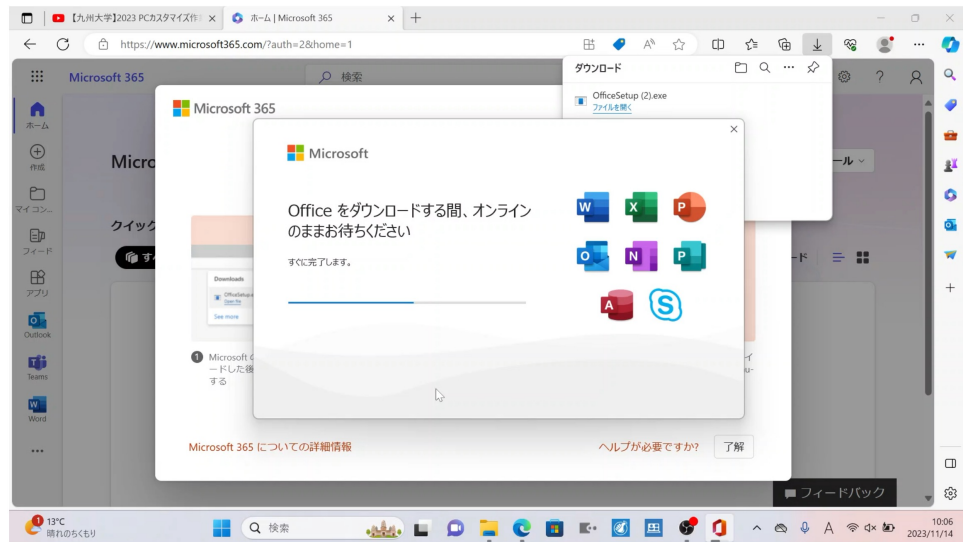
【九州大学】2023 PCカスタマイズ作
ホーム | Microsoft 365
https://www.microsoft365.com/?auth=2&home=1

Microsoft 365
検索
ダウンロード
OfficeSetup (2).exe
ファイルを開く

ホーム
作成
マイ コン...
フィード
アプリ
Outlook
Teams
Word

Microsoft 365
Micro
クイック
ール
ード

Downloads
OfficeSetup
Open file
See more

Microsoft
ードした後
する

Microsoft
Office をダウンロードする間、オンラインのままお待ちください
すぐに完了します。

Microsoft 365 についての詳細情報
ヘルプが必要ですか?
了解

フィードバック

13°C
晴れのちくもり
検索
10:06
2023/11/14